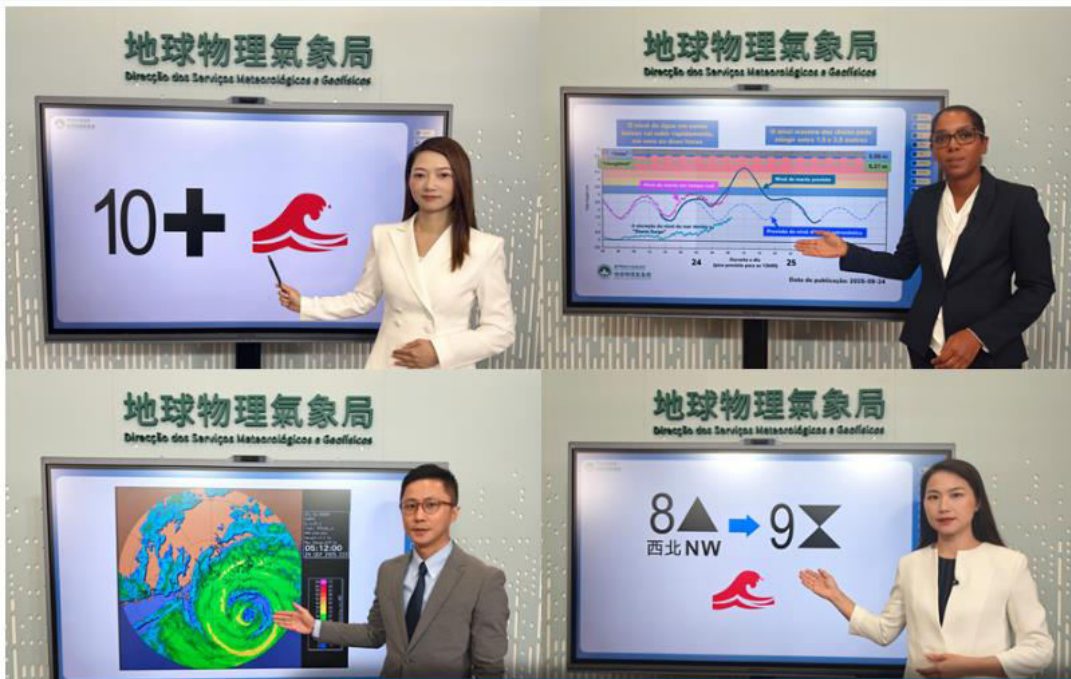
地球物理氣象局
Direcção dos Serviços Meteorológicos e Geofísicos

10

地球物理氣象局
Direcção dos Serviços Meteorológicos e Geofísicos

O nível da água em zonas baixas vai subir rapidamente, em uma ou duas horas

O nível máximo das cheias pode atingir entre 1.5 e 2.0 metros

Nível de maré prevista

Previsão do nível de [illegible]

24

25

Data de publicação: 2025-09-24

地球物理氣象局
Direcção dos Serviços Meteorológicos e Geofísicos

05:12:00

地球物理氣象局
Direcção dos Serviços Meteorológicos e Geofísicos

8

西北 NW

9